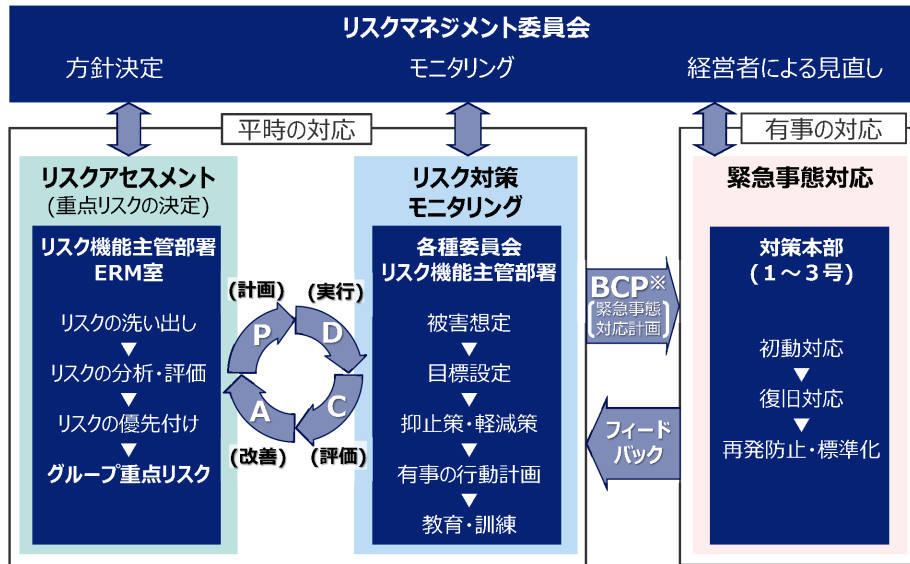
リスクマネジメント委員会

方針決定

モニタリング

経営者による見直し

平時の対応

有事の対応

リスクアセスメント
(重点リスクの決定)

リスク機能主管部署
ERM室

リスクの洗い出し
▼
リスクの分析・評価
▼
リスクの優先付け
▼
グループ重点リスク

(計画)

(実行)

P

D

A

C

(改善)

(評価)

リスク対策
モニタリング

各種委員会
リスク機能主管部署

被害想定
▼
目標設定
▼
抑止策・軽減策
▼
有事の行動計画
▼
教育・訓練

BCP※
緊急事態
対応計画

フィード
バック

緊急事態対応

対策本部
(1～3号)

初動対応
▼
復旧対応
▼
再発防止・標準化